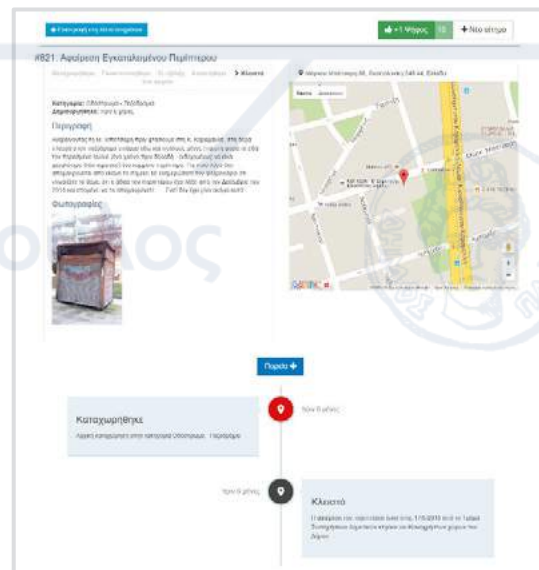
Επιστροφή στη λίστα αιτημάτων

+1 Ψήφος 10

+ Νέο αίτημα

#821. Αφαίρεση Εγκαταλελειμμένου Περίπτερου

Μηνύματα · Πληροφορίες · Κατάσταση · > Κλειστό

Κατηγορία: Πεζοδρόμια - Πεζόδρομοι

Δημιουργήθηκε: πριν 6 μήνες

Περιγραφή

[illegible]

Φωτογραφίες

Πατησίων

Google

Παρόν +

Καταχωρήθηκε

πριν 6 μήνες

Αρχική καταχώρηση στην κατηγορία Πεζοδρόμια - Πεζόδρομοι

πριν 6 μήνες

Κλειστό

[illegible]